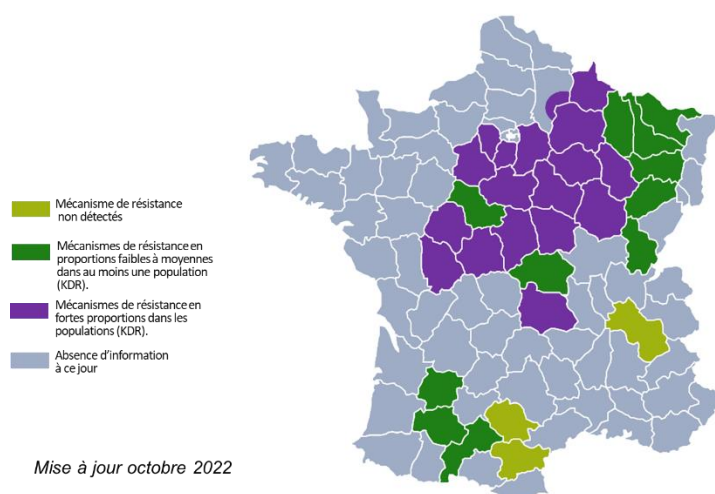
Mécanisme de résistance non détectés

Mécanismes de résistance en proportions faibles à moyennes dans au moins une population (KDR).

Mécanismes de résistance en fortes proportions dans les populations (KDR).

Absence d'information à ce jour

Mise à jour octobre 2022